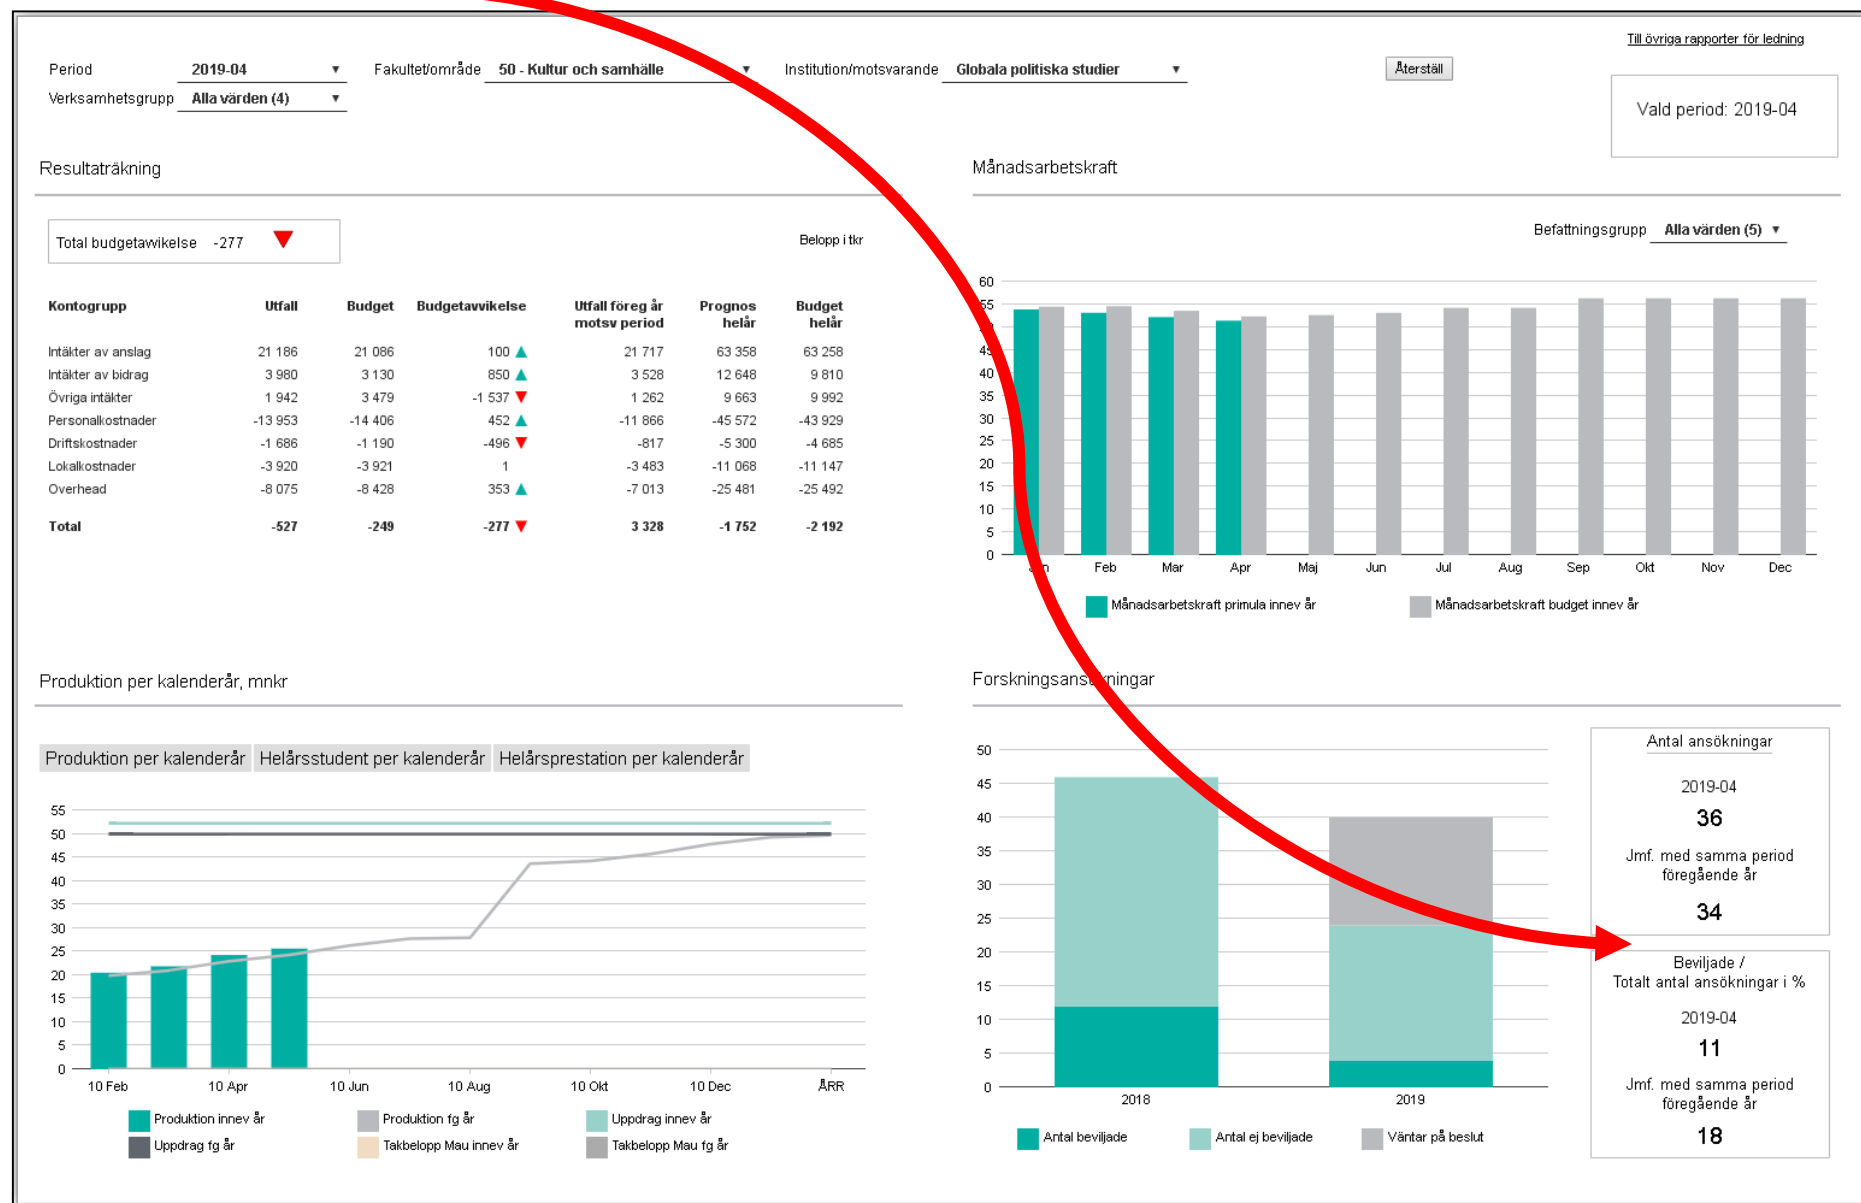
Till övriga rapporter för ledning

Period 2019-04 ▼
Fakultet/område 50 - Kultur och samhälle ▼
Institution/motsvarande Globala politiska studier ▼
Återställ
Verksamhetsgrupp Alla värden (4) ▼

Vald period: 2019-04

Resultaträkning

Total budgetawikelse -277

Belopp i tkr

| Kontogrupp | Utfall | Budget | Budgetavvikelse | Utfall föreg år motsv period | Prognos helår | Budget helår |
|---|---|---|---|---|---|---|
| Intäkter av anslag | 21 186 | 21 086 | 100 | 21 717 | 63 358 | 63 258 |
| Intäkter av bidrag | 3 980 | 3 130 | 850 | 3 528 | 12 648 | 9 810 |
| Övriga intäkter | 1 942 | 3 479 | -1 537 | 1 262 | 9 663 | 9 992 |
| Personalkostnader | -13 953 | -14 406 | 452 | -11 866 | -45 572 | -43 929 |
| Driftskostnader | -1 686 | -1 190 | -496 | -817 | -5 300 | -4 685 |
| Lokalkostnader | -3 920 | -3 921 | 1 | -3 483 | -11 068 | -11 147 |
| Overhead | -8 075 | -8 428 | 353 | -7 013 | -25 481 | -25 492 |
| Total | -527 | -249 | -277 | 3 328 | -1 752 | -2 192 |

Månadsarbetskraft

Befattningsgrupp Alla värden (5) ▼

60 55 50 45 40 35 30 25 20 15 10 5 0
Jan Feb Mar Apr Maj Jun Jul Aug Sep Okt Nov Dec
Månadsarbetskraft primula innev år
Månadsarbetskraft budget innev år

Produktion per kalenderår, mnkr

Produktion per kalenderår | Helårsstudent per kalenderår | Helårsprestation per kalenderår

55 50 45 40 35 30 25 20 15 10 5 0
10 Feb 10 Apr 10 Jun 10 Aug 10 Okt 10 Dec ÅRR
Produktion innev år
Produktion fg år
Uppdrag innev år
Uppdrag fg år
Takbelopp Mau innev år
Takbelopp Mau fg år

Forskningsans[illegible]ningar

50 45 40 35 30 25 20 15 10 5 0
2018 2019
Antal beviljade
Antal ej beviljade
Väntar på beslut

Antal ansökningar
2019-04
36
Jmf. med samma period föregående år
34

Beviljade / Totalt antal ansökningar i %
2019-04
11
Jmf. med samma period föregående år
18